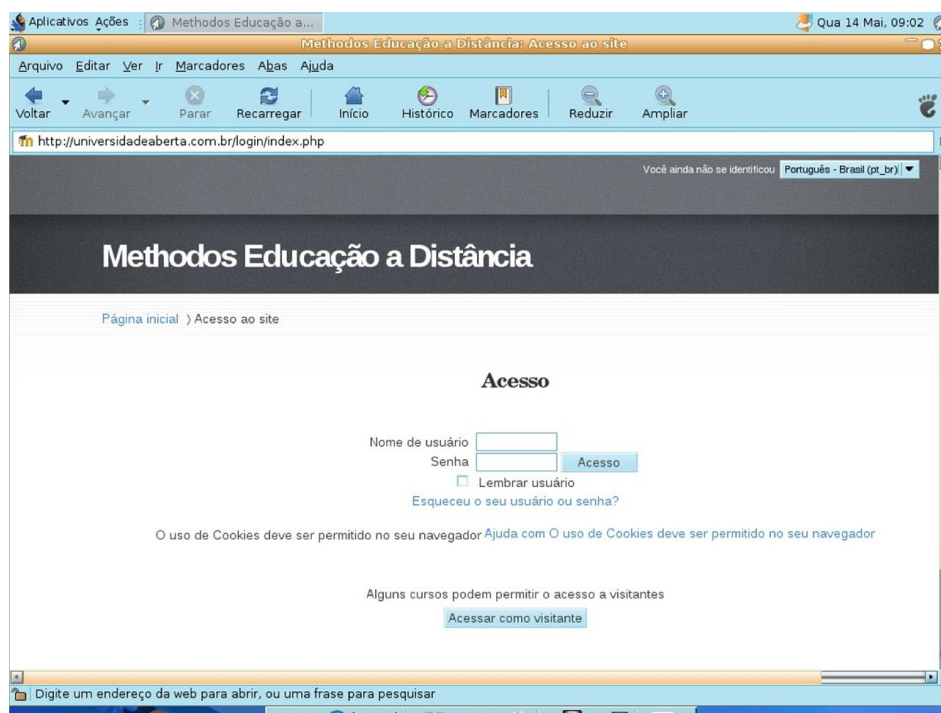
Aplicativos Ações Methodos Educação a... Qua 14 Mai, 09:02

Methodos Educação a Distância: Acesso ao site

Arquivo Editar Ver Ir Marcadores Abas Ajuda

Voltar Avançar Parar Recarregar Início Histórico Marcadores Reduzir Ampliar

http://universidadeaberta.com.br/login/index.php

Você ainda não se identificou Português - Brasil (pt_br)

Methodos Educação a Distância

Página inicial ) Acesso ao site

Acesso

Nome de usuário

Senha Acesso

Lembrar usuário

Esqueceu o seu usuário ou senha?

O uso de Cookies deve ser permitido no seu navegador Ajuda com O uso de Cookies deve ser permitido no seu navegador

Alguns cursos podem permitir o acesso a visitantes

Acessar como visitante

Digite um endereço da web para abrir, ou uma frase para pesquisar